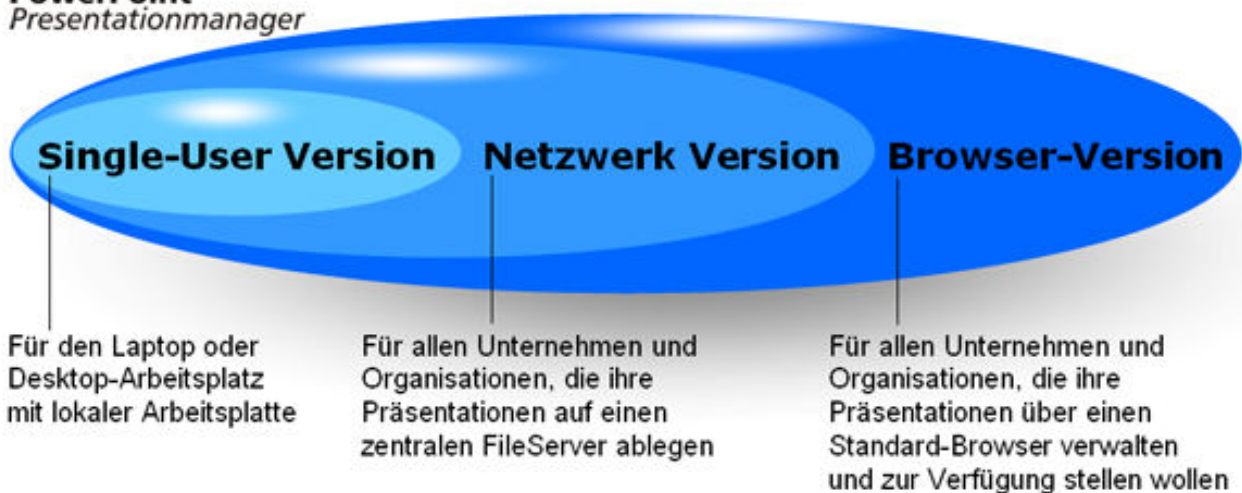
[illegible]
Presentationmanager

Single-User Version

Netzwerk Version

Browser-Version

Für den Laptop oder Desktop-Arbeitsplatz mit lokaler Arbeitsplatte

Für allen Unternehmen und Organisationen, die ihre Präsentationen auf einen zentralen FileServer ablegen

Für allen Unternehmen und Organisationen, die ihre Präsentationen über einen Standard-Browser verwalten und zur Verfügung stellen wollen